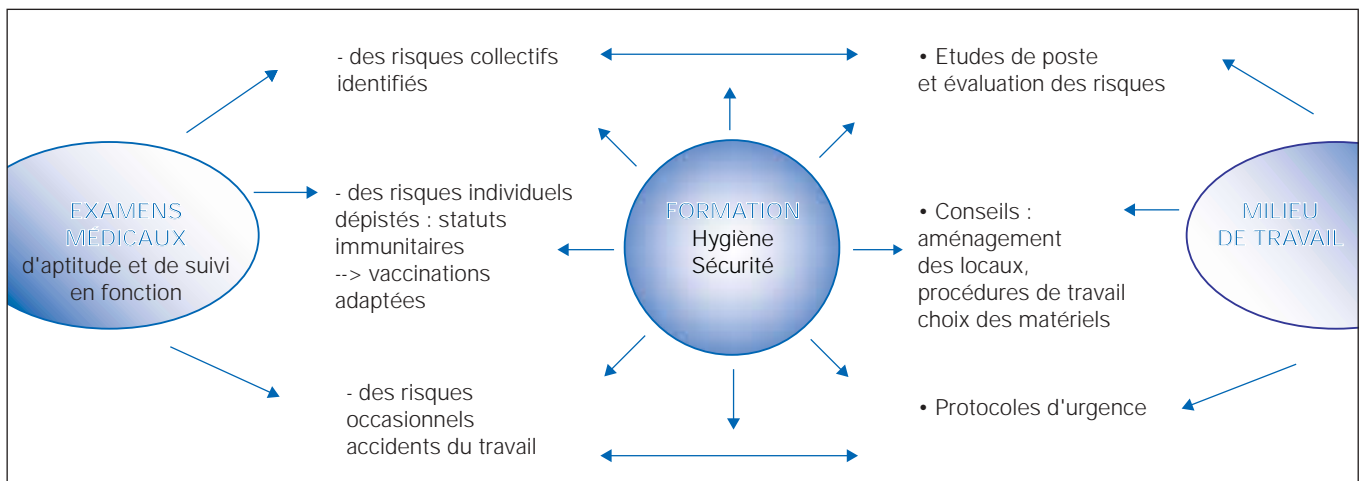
- des risques collectifs identifiés

• Etudes de poste et évaluation des risques

EXAMENS MÉDICAUX d'aptitude et de suivi en fonction

- des risques individuels dépistés : statuts immunitaires --> vaccinations adaptées

FORMATION Hygiène Sécurité

• Conseils : aménagement des locaux, procédures de travail choix des matériels

MILIEU DE TRAVAIL

- des risques occasionnels accidents du travail

• Protocoles d'urgence